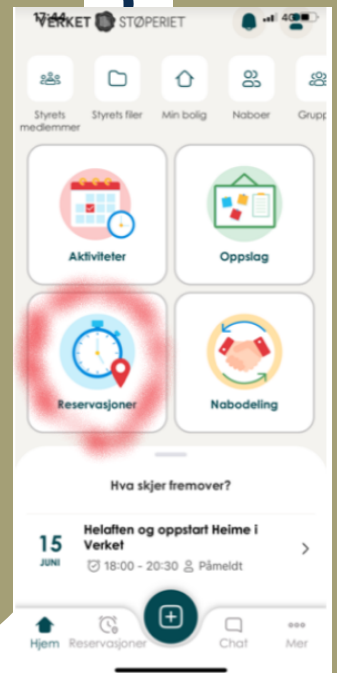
17:44 VERKET STØPERIET 40

Styrets medlemmer
Styrets filer
Min bolig
Naboer
Grupp

Aktiviteter
Oppslag
Reservasjoner
Nabodeling

Hva skjer fremover?

15 JUNI
Helaften og oppstart Heime i Verket
18:00 - 20:30 Påmeldt

Hjem
Reservasjoner
Chat
Mer